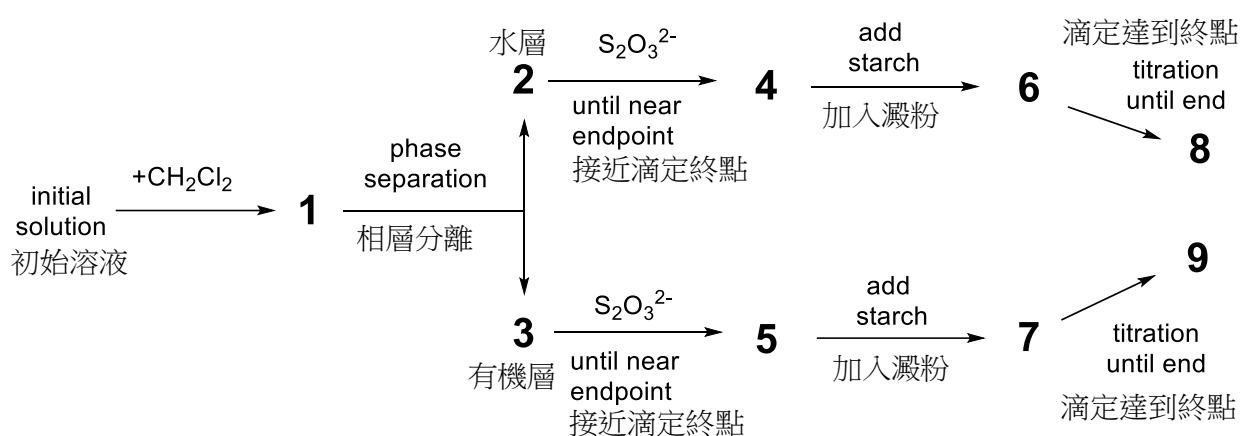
initial solution 初始溶液

$+CH_2Cl_2$

1

phase separation

相層分離

水層

2

$S_2O_3^{2-}$

until near endpoint 接近滴定終點

4

add starch

加入澱粉

6

滴定達到終點

titration until end

8

3

有機層

$S_2O_3^{2-}$

until near endpoint 接近滴定終點

5

add starch

加入澱粉

7

9

titration until end

滴定達到終點